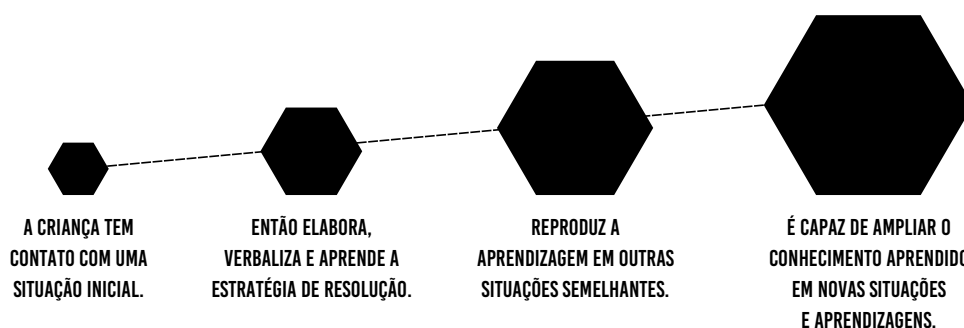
A CRIANÇA TEM CONTATO COM UMA SITUAÇÃO INICIAL.

ENTÃO ELABORA, VERBALIZA E APRENDE A ESTRATÉGIA DE RESOLUÇÃO.

REPRODUZ A APRENDIZAGEM EM OUTRAS SITUAÇÕES SEMELHANTES.

É CAPAZ DE AMPLIAR O CONHECIMENTO APRENDIDO EM NOVAS SITUAÇÕES E APRENDIZAGENS.